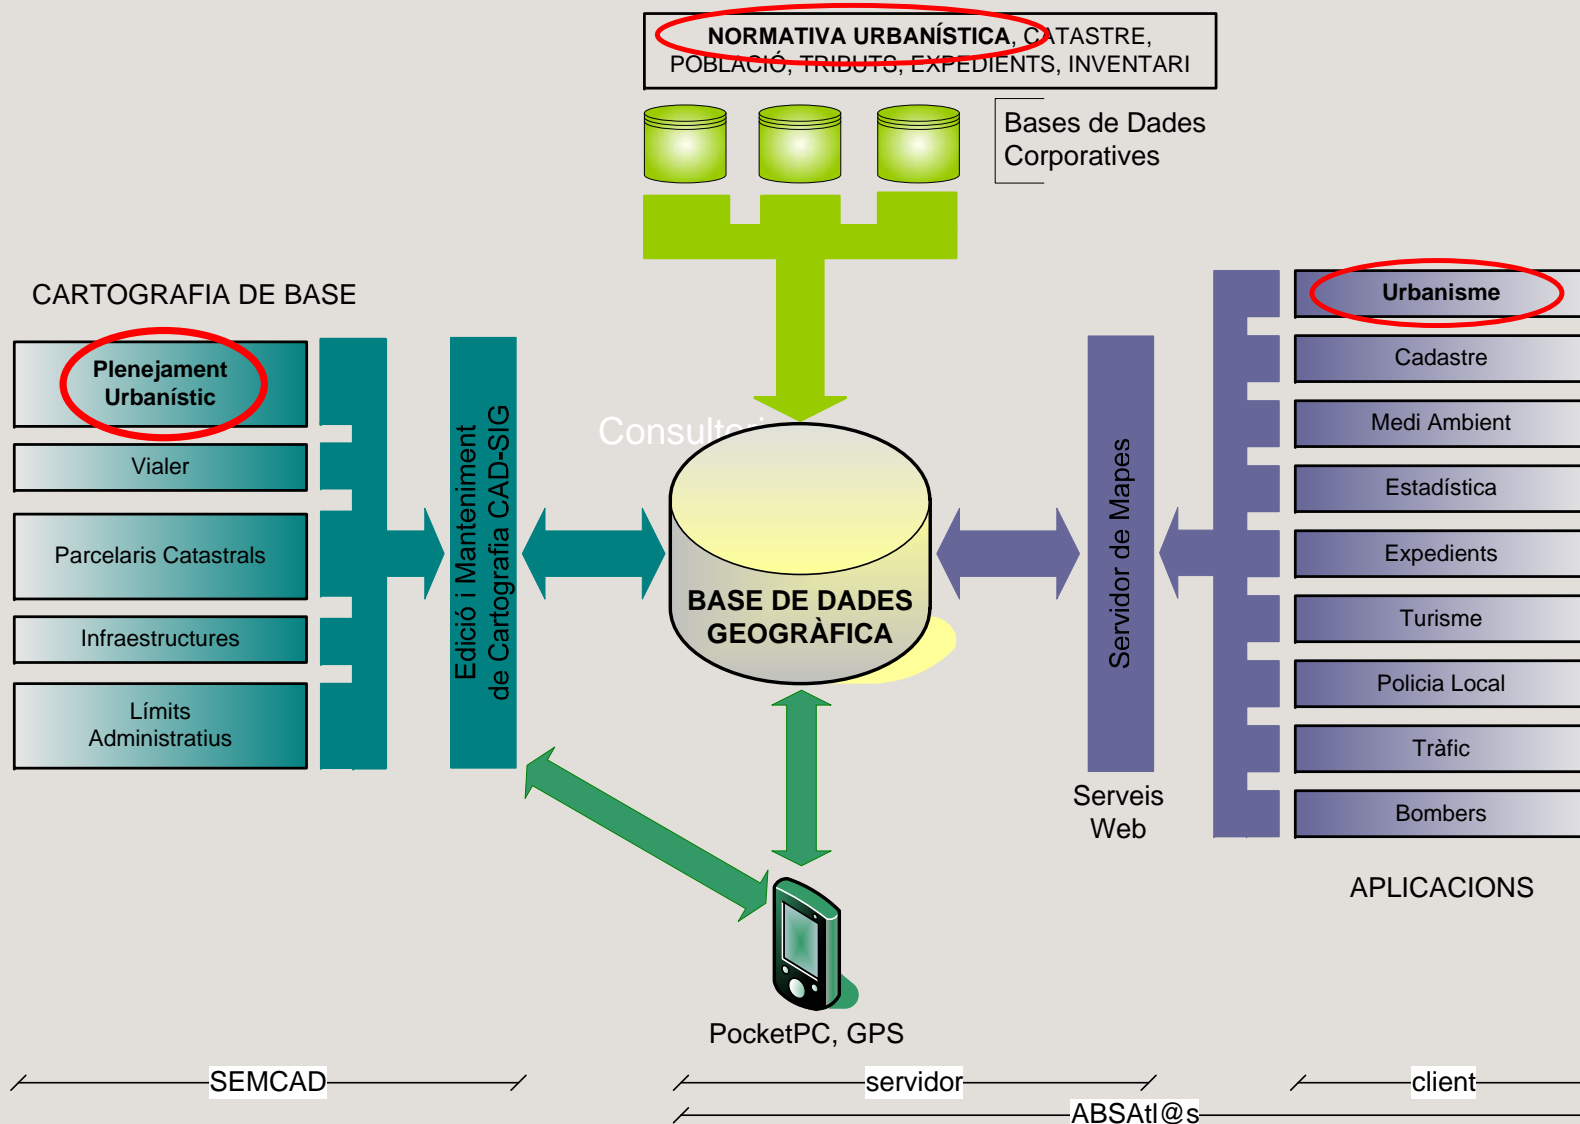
NORMATIVA URBANÍSTICA, CATASTRE, POBLACIÓ, TRIBUTS, EXPEDIENTS, INVENTARI

Bases de Dades Corporatives

CARTOGRAFIA DE BASE

Plenejament Urbanístic

Vialer

Parcelaris Catastrals

Infraestructures

Límits Administratius

Edició i Manteniment de Cartografia CAD-SIG

Consulte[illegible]

BASE DE DADES GEOGRÀFICA

Servidor de Mapes

Serveis Web

Urbanisme

Cadastre

Medi Ambient

Estadística

Expedients

Turisme

Policia Local

Tràfic

Bombers

APLICACIONS

PocketPC, GPS

SEMCAD

servidor

client

ABSAtl@s